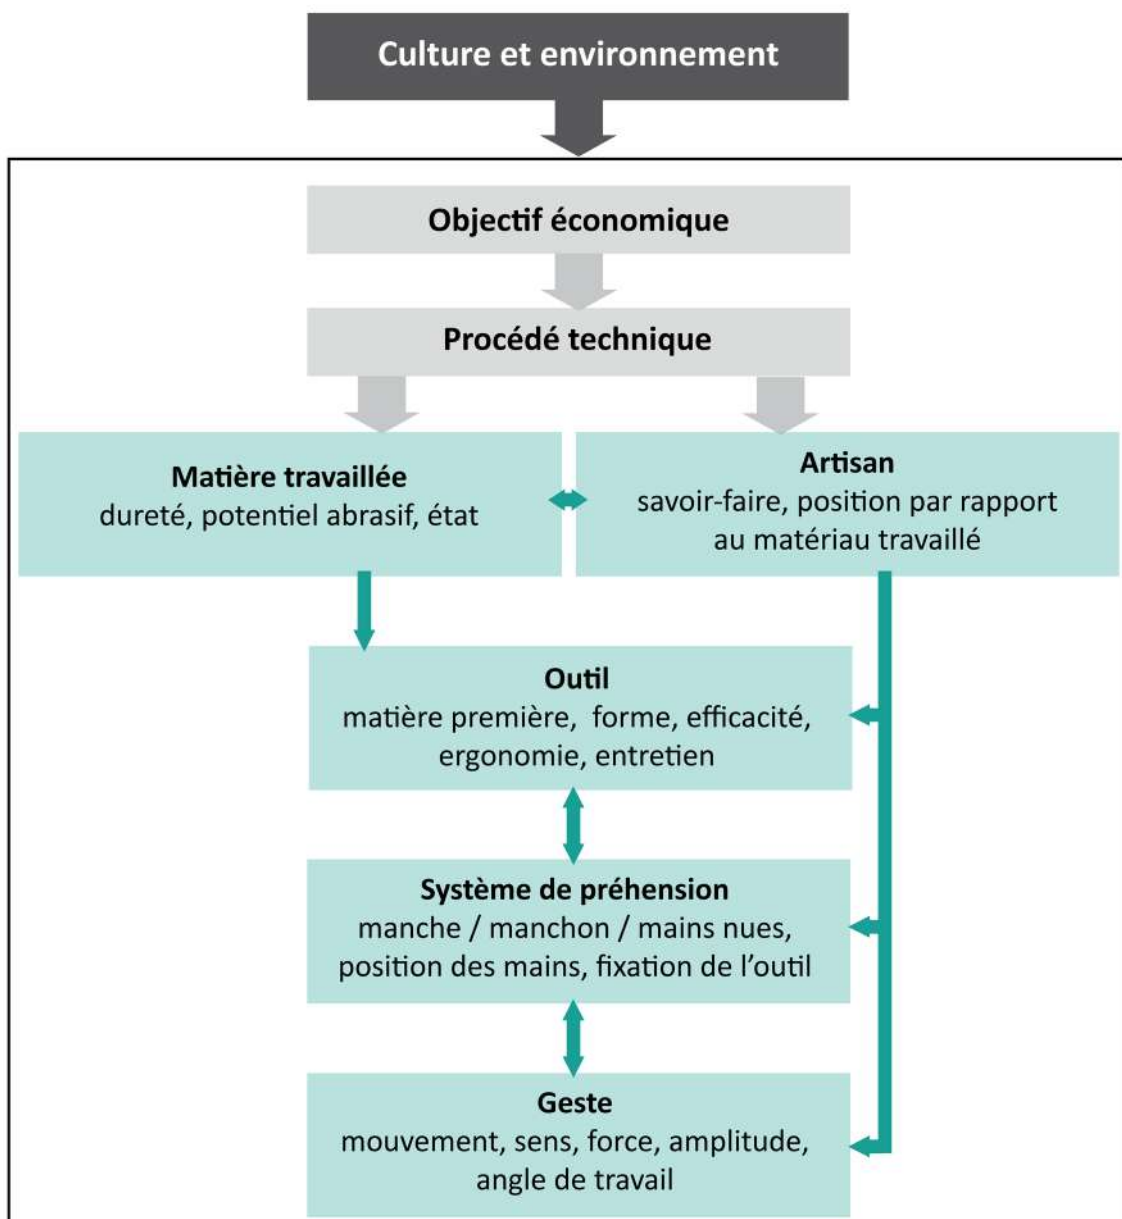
Culture et environnement

Objectif économique

Procédé technique

Matière travaillée
dureté, potentiel abrasif, état

Artisan
savoir-faire, position par rapport au matériau travaillé

Outil
matière première, forme, efficacité, ergonomie, entretien

Système de préhension
manche / manchon / mains nues, position des mains, fixation de l'outil

Geste
mouvement, sens, force, amplitude, angle de travail